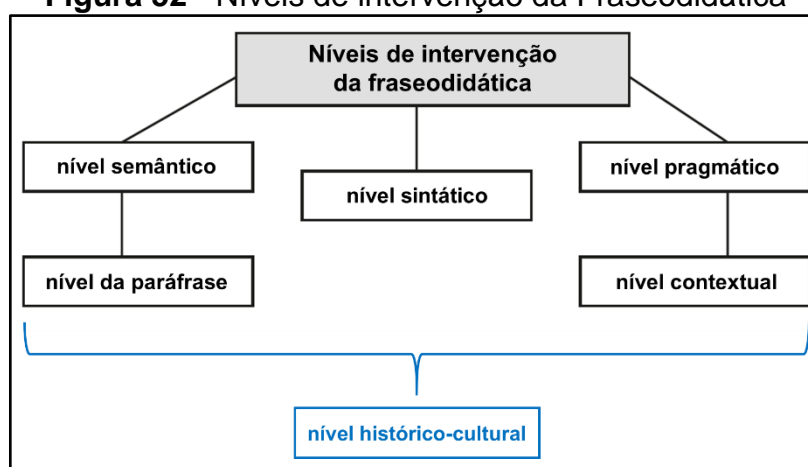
**Figura 32** – Níveis de intervenção da Fraseodidática

Níveis de intervenção da fraseodidática

nível semântico

nível sintático

nível pragmático

nível da paráfrase

nível contextual

nível histórico-cultural